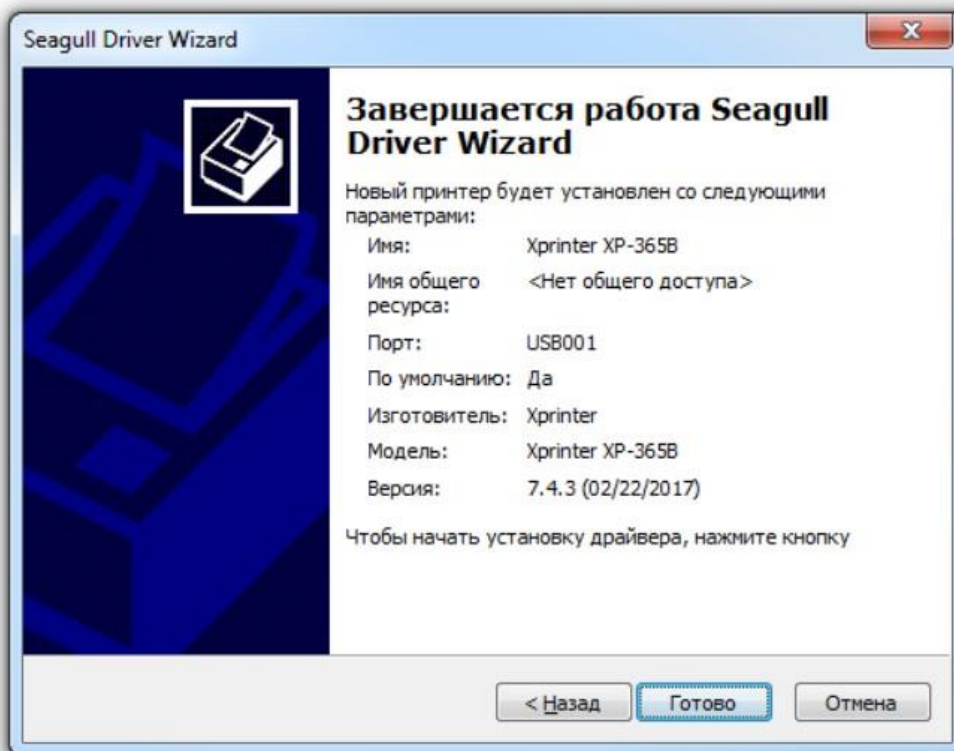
Seagull Driver Wizard

Завершается работа Seagull Driver Wizard

Новый принтер будет установлен со следующими параметрами:

| | |
|---|---|
| Имя: | Xprinter XP-365B |
| Имя общего ресурса: | <Нет общего доступа> |
| Порт: | USB001 |
| По умолчанию: | Да |
| Изготовитель: | Xprinter |
| Модель: | Xprinter XP-365B |
| Версия: | 7.4.3 (02/22/2017) |

Чтобы начать установку драйвера, нажмите кнопку

< Назад Готово Отмена